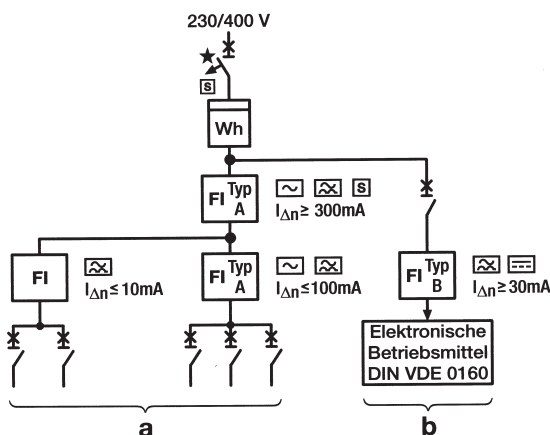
230/400 V

S

Wh

FI Typ A
$I_{\Delta n} \geq 300mA$
S

FI
$I_{\Delta n} \leq 10mA$

FI Typ A
$I_{\Delta n} \leq 100mA$

FI Typ B
$I_{\Delta n} \leq 30mA$

Elektronische Betriebsmittel DIN VDE 0160

a

b